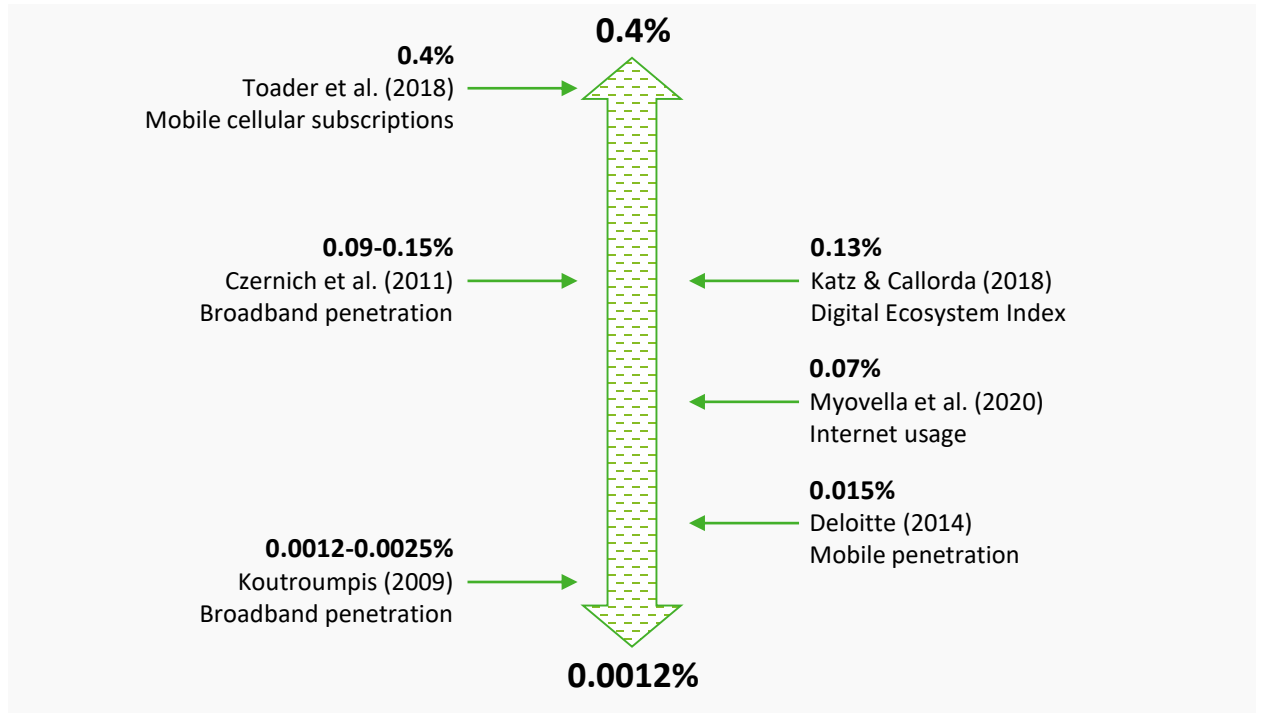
0.4%

0.4%
Toader et al. (2018)
Mobile cellular subscriptions

0.09-0.15%
Czernich et al. (2011)
Broadband penetration

0.13%
Katz & Callorda (2018)
Digital Ecosystem Index

0.07%
Myovella et al. (2020)
Internet usage

0.015%
Deloitte (2014)
Mobile penetration

0.0012-0.0025%
Koutroumpis (2009)
Broadband penetration

0.0012%